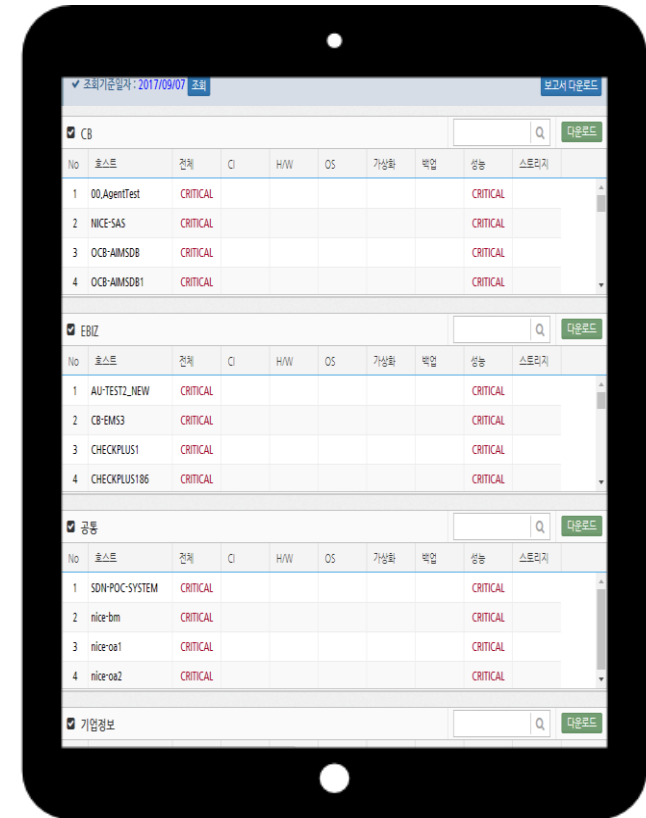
✔ 조회기준일자 : 2017/09/07 조회

보고서 다운로드

CB

다운로드

| No | 호스트 | 전체 | CI | H/W | OS | 가상화 | 백업 | 성능 | 스토리지 |
|---|---|---|---|---|---|---|---|---|---|
| 1 | 00_AgentTest | CRITICAL | | | | | | CRITICAL | |
| 2 | NICE-SAS | CRITICAL | | | | | | CRITICAL | |
| 3 | OCB-AIMSDB | CRITICAL | | | | | | CRITICAL | |
| 4 | OCB-AIMSDB1 | CRITICAL | | | | | | CRITICAL | |

EBIZ

다운로드

| No | 호스트 | 전체 | CI | H/W | OS | 가상화 | 백업 | 성능 | 스토리지 |
|---|---|---|---|---|---|---|---|---|---|
| 1 | AU-TEST2_NEW | CRITICAL | | | | | | CRITICAL | |
| 2 | CB-EMS3 | CRITICAL | | | | | | CRITICAL | |
| 3 | CHECKPLUS1 | CRITICAL | | | | | | CRITICAL | |
| 4 | CHECKPLUS186 | CRITICAL | | | | | | CRITICAL | |

공통

다운로드

| No | 호스트 | 전체 | CI | H/W | OS | 가상화 | 백업 | 성능 | 스토리지 |
|---|---|---|---|---|---|---|---|---|---|
| 1 | SDN-POC-SYSTEM | CRITICAL | | | | | | CRITICAL | |
| 2 | nice-bm | CRITICAL | | | | | | CRITICAL | |
| 3 | nice-oa1 | CRITICAL | | | | | | CRITICAL | |
| 4 | nice-oa2 | CRITICAL | | | | | | CRITICAL | |

기업정보

다운로드